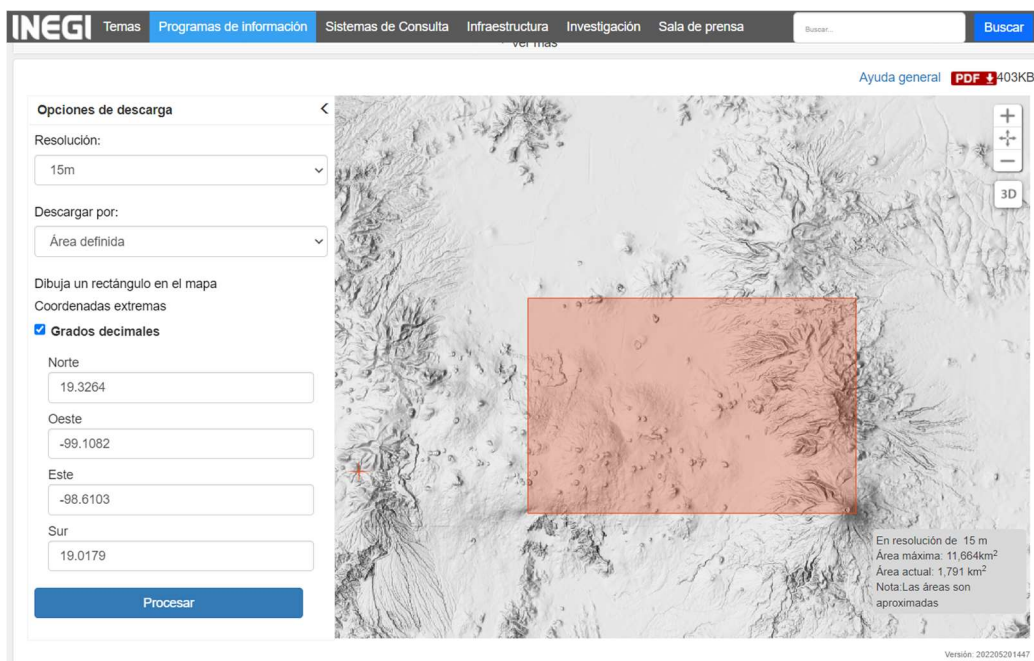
INEGI Temas Programas de información Sistemas de Consulta Infraestructura Investigación Sala de prensa Buscar... Buscar

Ver más

Ayuda general PDF 403KB

Opciones de descarga

Resolución:

15m

Descargar por:

Área definida

Dibuja un rectángulo en el mapa

Coordenadas extremas

Grados decimales

Norte

19.3264

Oeste

-99.1082

Este

-98.6103

Sur

19.0179

Procesar

+

−

3D

En resolución de 15 m
Área máxima: 11,664km$^2$
Área actual: 1,791 km$^2$
Nota:Las áreas son aproximadas

Versión: 202205201447